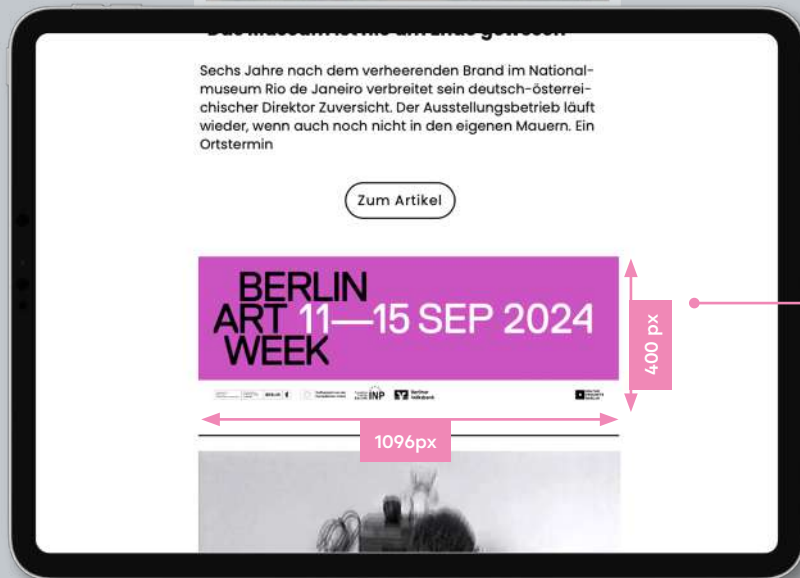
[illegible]

Sechs Jahre nach dem verheerenden Brand im Nationalmuseum Rio de Janeiro verbreitet sein deutsch-österreichischer Direktor Zuversicht. Der Ausstellungsbetrieb läuft wieder, wenn auch noch nicht in den eigenen Mauern. Ein Ortstermin

Zum Artikel

BERLIN ART WEEK 11—15 SEP 2024

BERLIN INP Berliner Volksbank

400 px

1096px